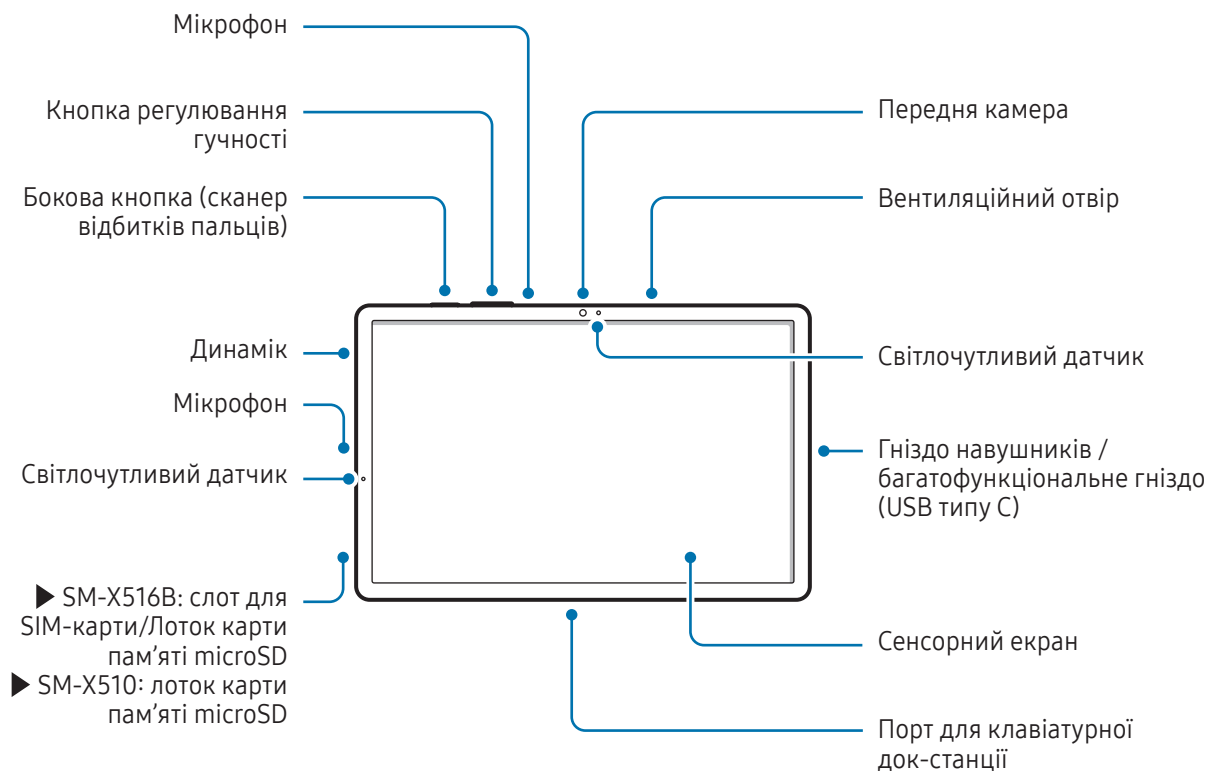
Мікрофон

Кнопка регулювання гучності

Бокова кнопка (сканер відбитків пальців)

Динамік

Мікрофон

Світлочутливий датчик

▶ SM-X516B: слот для SIM-карти/Лоток карти пам'яті microSD
▶ SM-X510: лоток карти пам'яті microSD

Передня камера

Вентиляційний отвір

Світлочутливий датчик

Гніздо навушників / багатофункціональне гніздо (USB типу C)

Сенсорний екран

Порт для клавіатурної док-станції